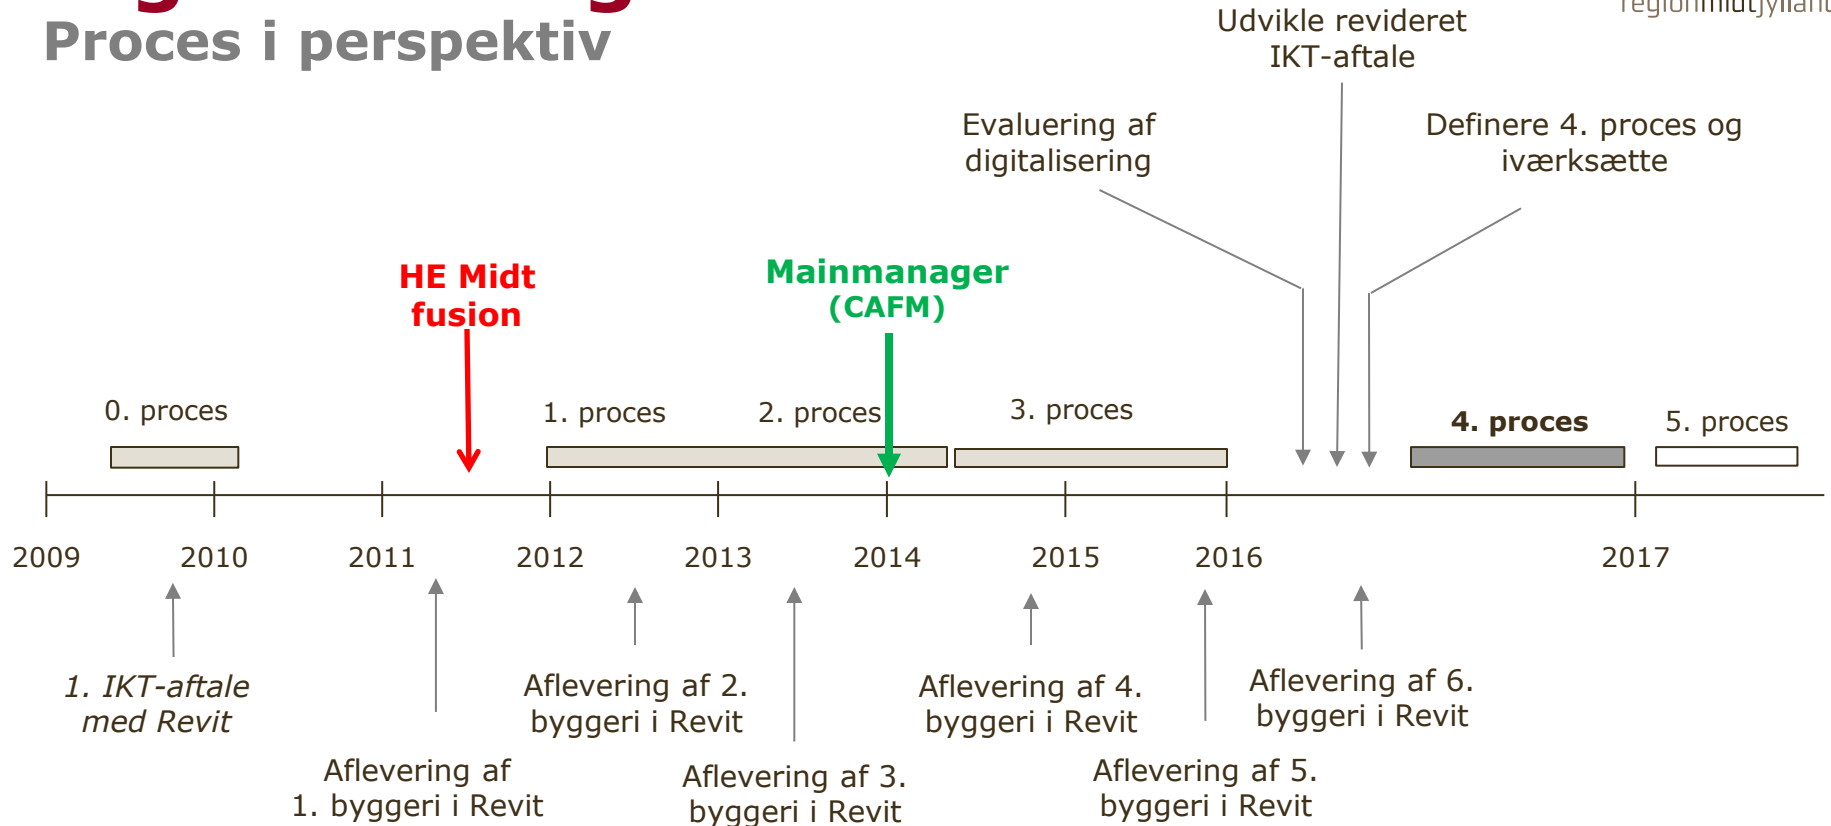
Proces i perspektiv

regionmidtjylland

Udvikle revideret IKT-aftale

Evaluering af digitalisering

Definere 4. proces og iværksætte

HE Midt fusion

Mainmanager (CAFM)

0. proces

1. proces

2. proces

3. proces

**4. proces**

5. proces

2009 2010 2011 2012 2013 2014 2015 2016 2017

*1. IKT-aftale med Revit*

Aflevering af 1. byggeri i Revit

Aflevering af 2. byggeri i Revit

Aflevering af 3. byggeri i Revit

Aflevering af 4. byggeri i Revit

Aflevering af 5. byggeri i Revit

Aflevering af 6. byggeri i Revit